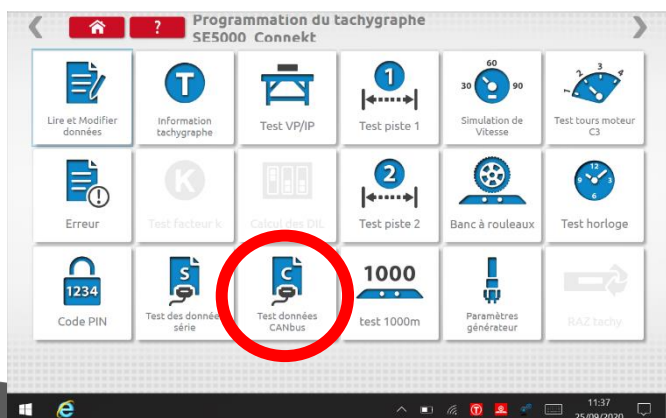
?

Programmation du tachygraphe
SE5000 Connekt

Lire et Modifier données

T

Information tachygraphe

Test VP/IP

1

Test piste 1

60
30
90

Simulation de Vitesse

1
2
3
4

Test tours moteur C3

Erreur

K

Test facteur k

Calcul des DIL

2

Test piste 2

Banc à rouleaux

12
3
6
9

Test horloge

1234

Code PIN

S

Test des données série

C

Test données CANbus

1000

test 1000m

Paramètres générateur

RAZ tachy

11:37
25/09/2020